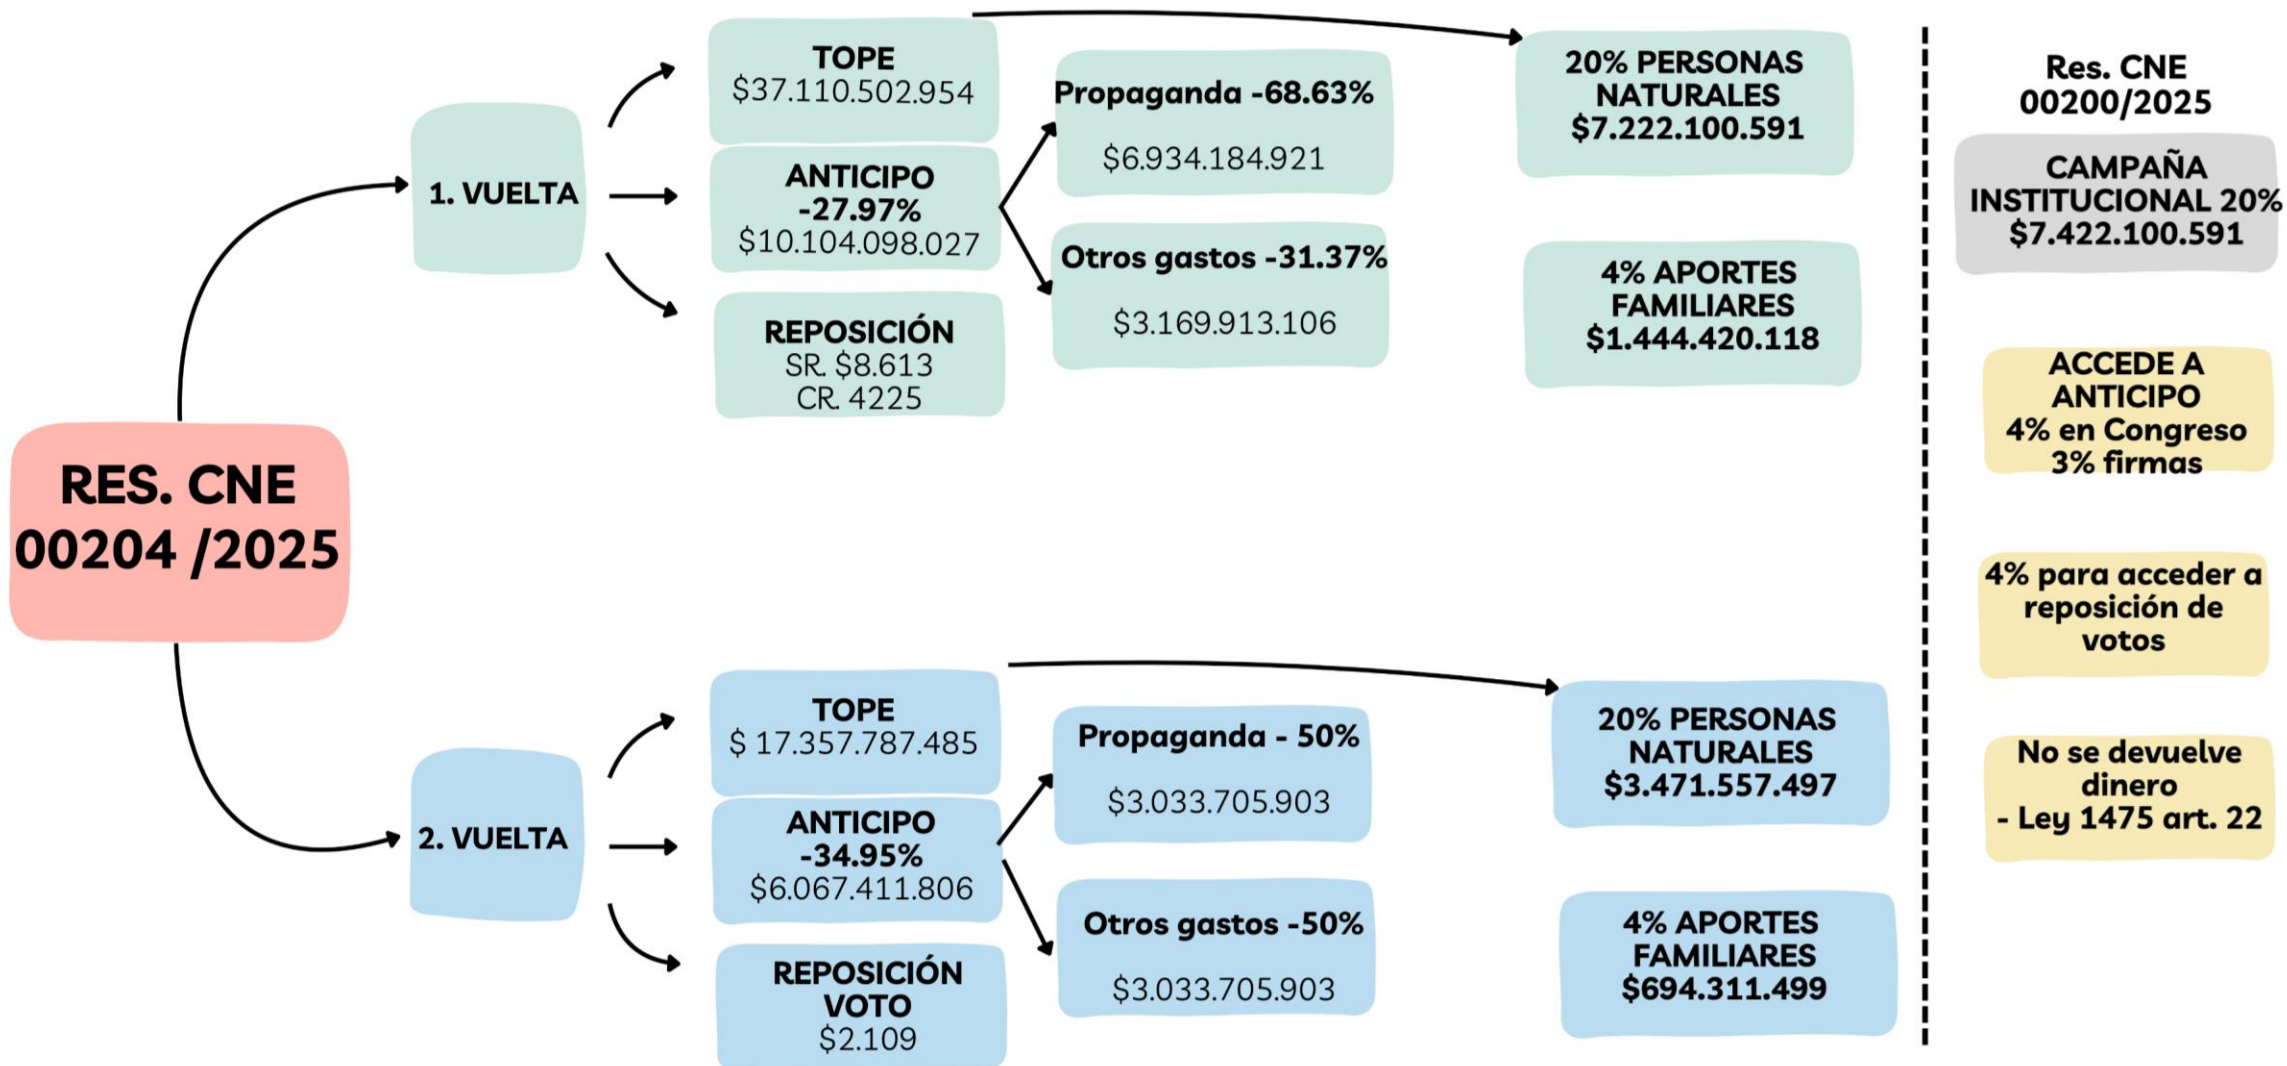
RES. CNE 00204 /2025

1. VUELTA

TOPE
$37.110.502.954

ANTICIPO
-27.97%
$10.104.098.027

REPOSICIÓN
SR. $8.613
CR. 4225

Propaganda -68.63%

$6.934.184.921

Otros gastos -31.37%

$3.169.913.106

20% PERSONAS NATURALES
$7.222.100.591

4% APORTES FAMILIARES
$1.444.420.118

2. VUELTA

TOPE
$ 17.357.787.485

ANTICIPO
-34.95%
$6.067.411.806

REPOSICIÓN VOTO
$2.109

Propaganda - 50%

$3.033.705.903

Otros gastos -50%

$3.033.705.903

20% PERSONAS NATURALES
$3.471.557.497

4% APORTES FAMILIARES
$694.311.499

Res. CNE 00200/2025

CAMPAÑA INSTITUCIONAL 20%
$7.422.100.591

ACCEDE A ANTICIPO
4% en Congreso
3% firmas

4% para acceder a reposición de votos

No se devuelve dinero
- Ley 1475 art. 22